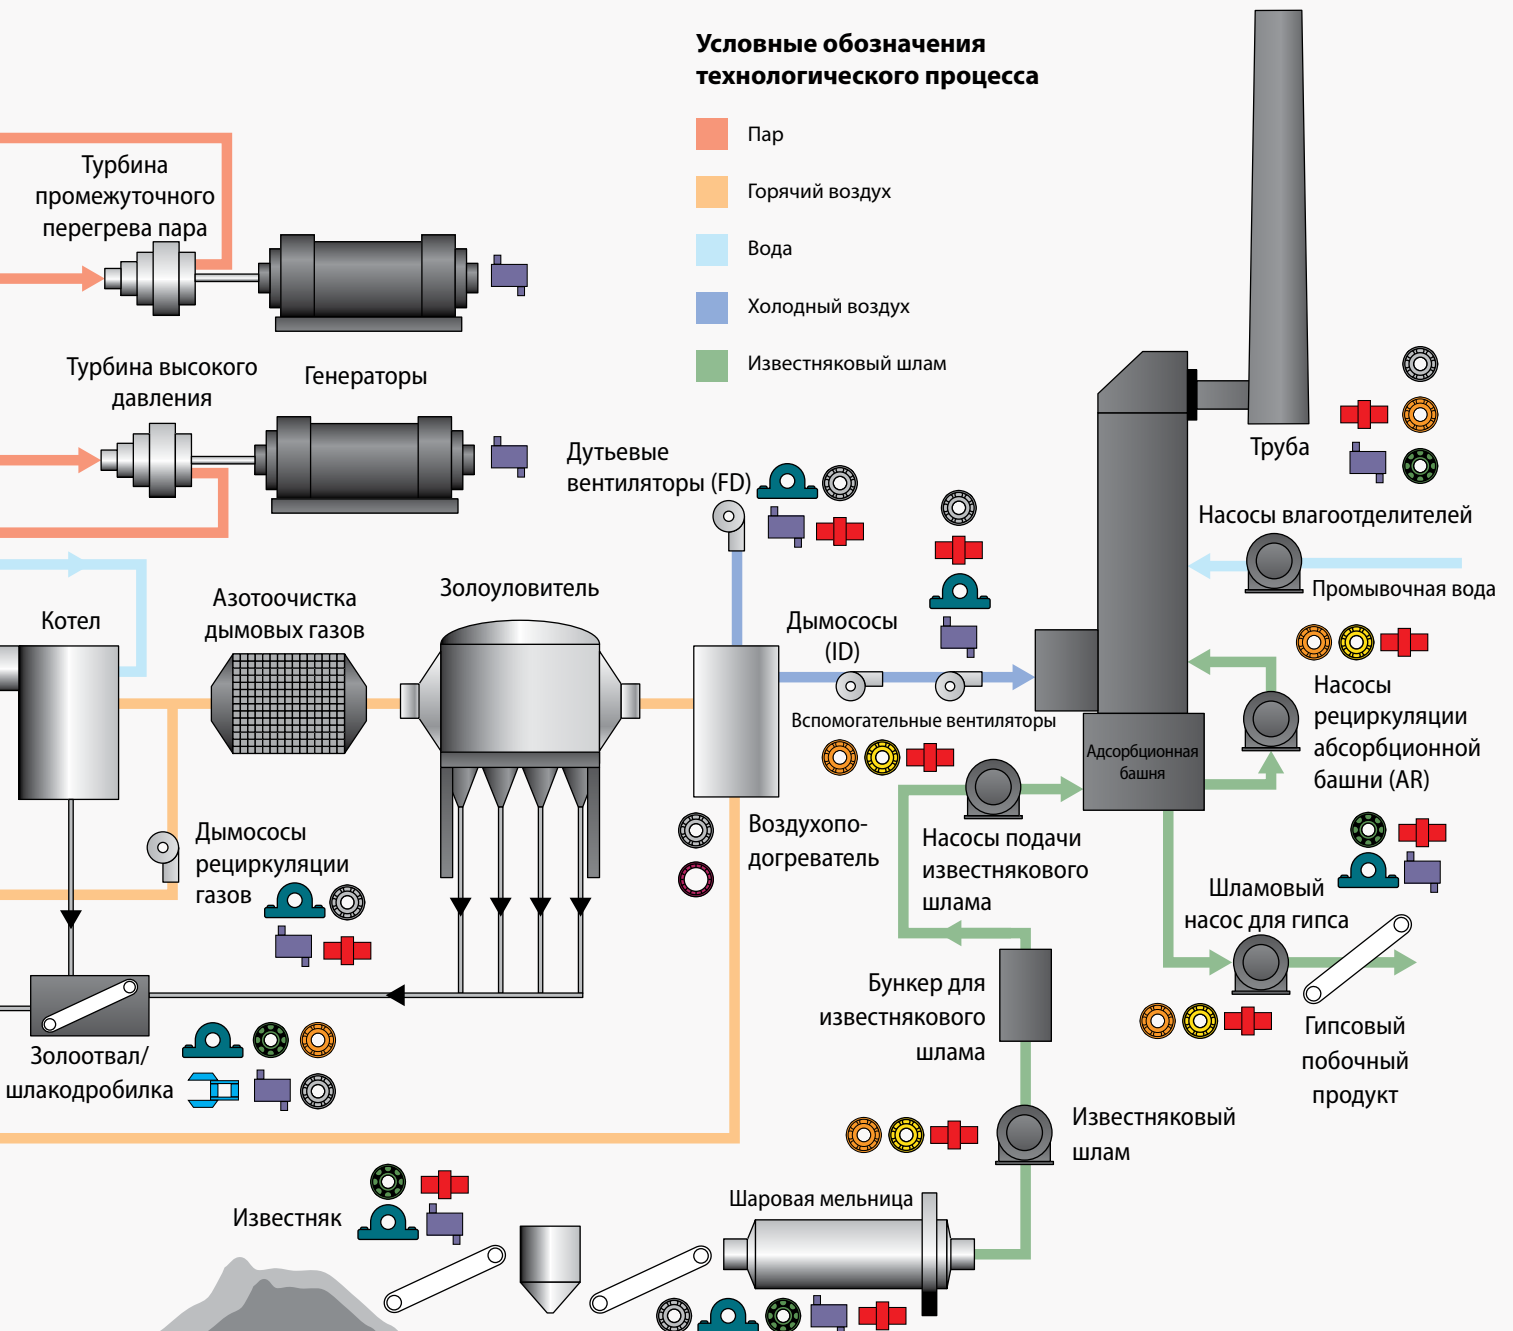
Условные обозначения технологического процесса

Пар

Горячий воздух

Вода

Холодный воздух

Известняковый шлам

Турбина промежуточного перегрева пара

Турбина высокого давления

Генераторы

Дутьевые вентиляторы (FD)

Труба

Насосы влагоотделителей

Промывочная вода

Котел

Азотоочистка дымовых газов

Золоуловитель

Дымососы (ID)

Вспомогательные вентиляторы

Насосы рециркуляции абсорбционной башни (AR)

Адсорбционная башня

Дымососы рециркуляции газов

Воздухоподогреватель

Насосы подачи известнякового шлама

Шламовый насос для гипса

Бункер для известнякового шлама

Гипсовый побочный продукт

Золоотвал/ шлакодробилка

Известняковый шлам

Известняк

Шаровая мельница